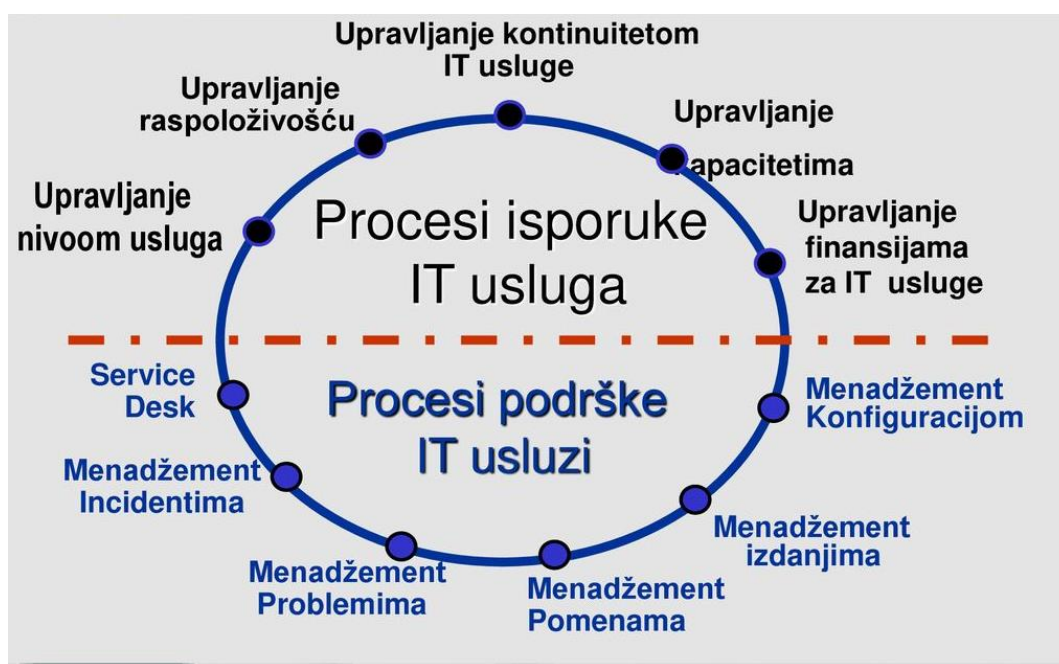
Upravljanje kontinuitetom IT usluge

Upravljanje raspoloživošću

Upravljanje kapacitetima

Upravljanje nivoom usluga

Procesi isporuke IT usluga

Upravljanje finansijama za IT usluge

Service Desk

Procesi podrške IT usluzi

Menadžement Konfiguracijom

Menadžement Incidentima

Menadžement izdanjima

Menadžement Problemima

Menadžement Pomenama